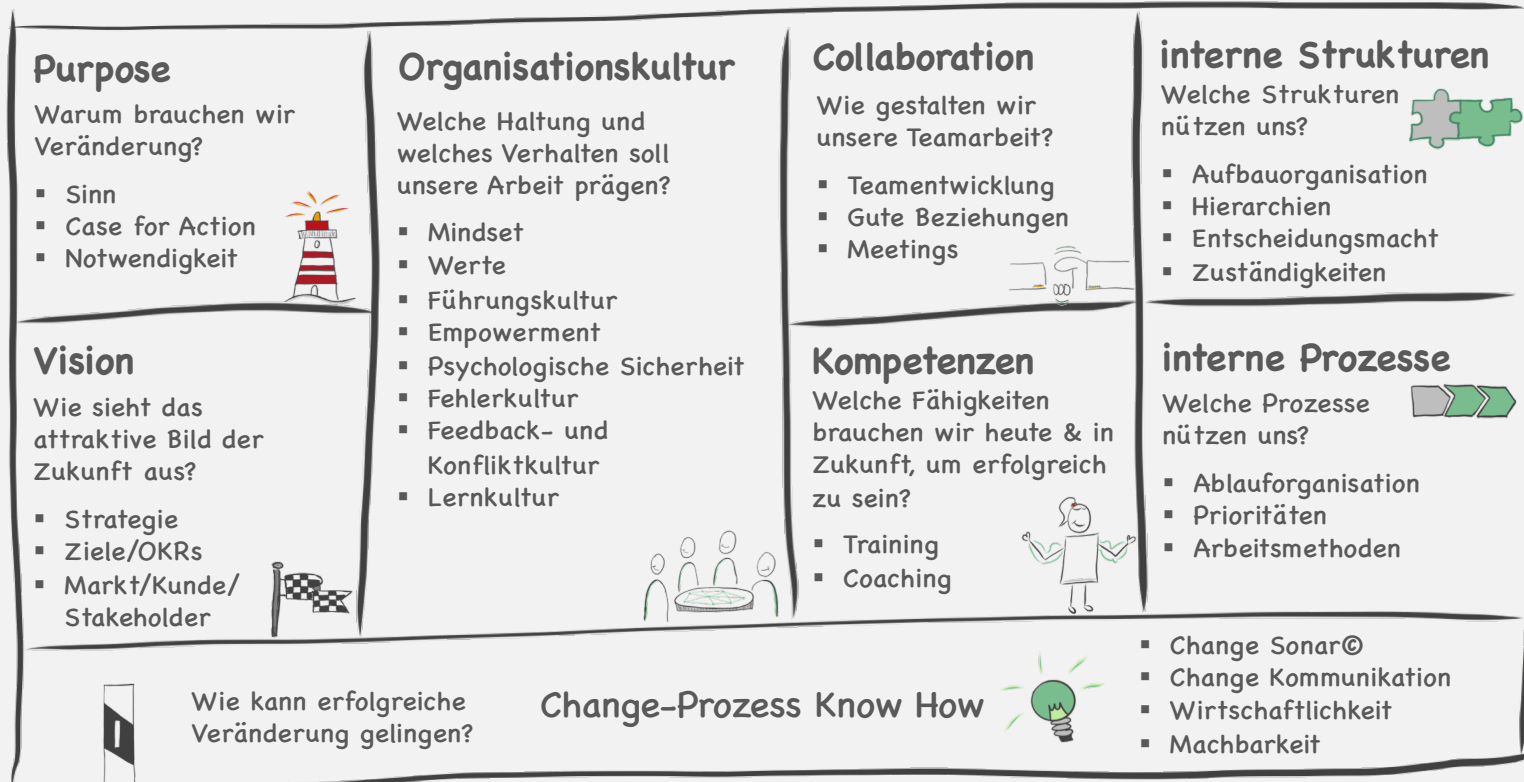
Purpose

Warum brauchen wir Veränderung?

- Sinn
- Case for Action
- Notwendigkeit

Vision

Wie sieht das attraktive Bild der Zukunft aus?

- Strategie
- Ziele/OKRs
- Markt/Kunde/ Stakeholder

Organisationskultur

Welche Haltung und welches Verhalten soll unsere Arbeit prägen?

- Mindset
- Werte
- Führungskultur
- Empowerment
- Psychologische Sicherheit
- Fehlerkultur
- Feedback- und Konfliktkultur
- Lernkultur

Collaboration

Wie gestalten wir unsere Teamarbeit?

- Teamentwicklung
- Gute Beziehungen
- Meetings

Kompetenzen

Welche Fähigkeiten brauchen wir heute & in Zukunft, um erfolgreich zu sein?

- Training
- Coaching

interne Strukturen

Welche Strukturen nützen uns?

- Aufbauorganisation
- Hierarchien
- Entscheidungsmacht
- Zuständigkeiten

interne Prozesse

Welche Prozesse nützen uns?

- Ablauforganisation
- Prioritäten
- Arbeitsmethoden

Wie kann erfolgreiche Veränderung gelingen?

Change-Prozess Know How

- Change Sonar©
- Change Kommunikation
- Wirtschaftlichkeit
- Machbarkeit